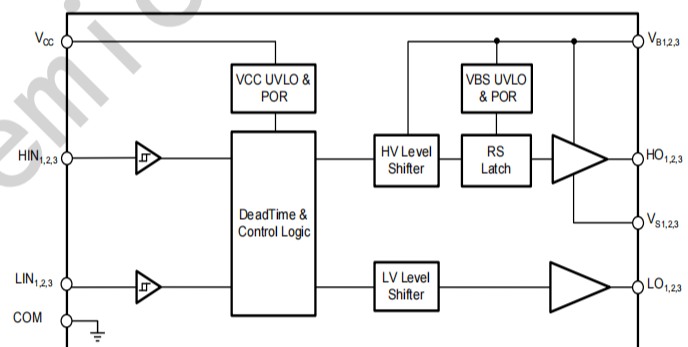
$V_{CC}$

VCC UVLO & POR

VBS UVLO & POR

$V_{B1,2,3}$

$HIN_{1,2,3}$

HV Level Shifter

RS Latch

$HO_{1,2,3}$

DeadTime & Control Logic

$V_{S1,2,3}$

$LIN_{1,2,3}$

LV Level Shifter

$LO_{1,2,3}$

COM

emi